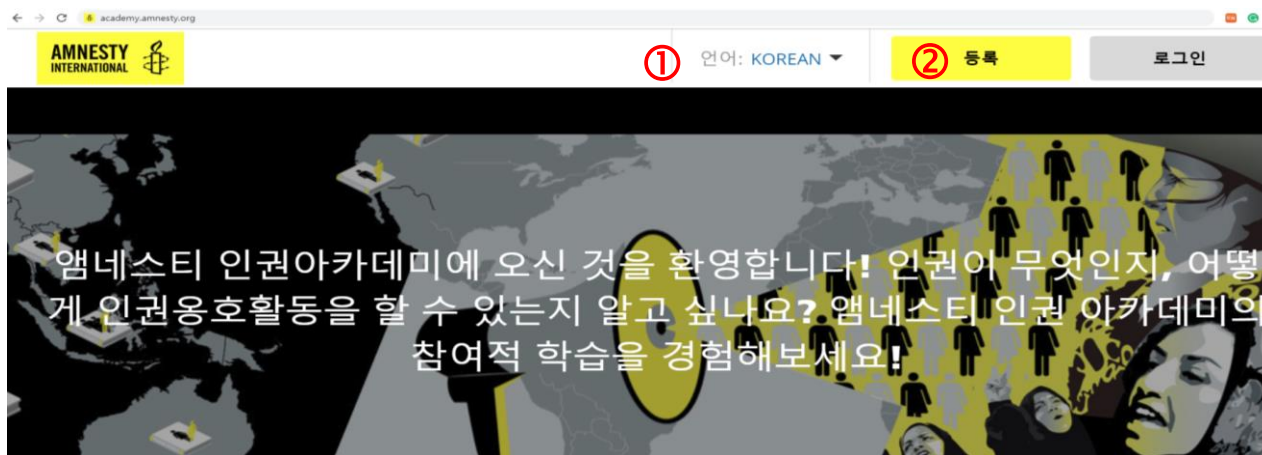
academy.amnesty.org

AMNESTY INTERNATIONAL

① 언어: KOREAN

② 등록

로그인

앰네스티 인권아카데미에 오신 것을 환영합니다! 인권이 무엇인지, 어떻게 인권옹호활동을 할 수 있는지 알고 싶나요? 앰네스티 인권 아카데미의 참여적 학습을 경험해보세요!